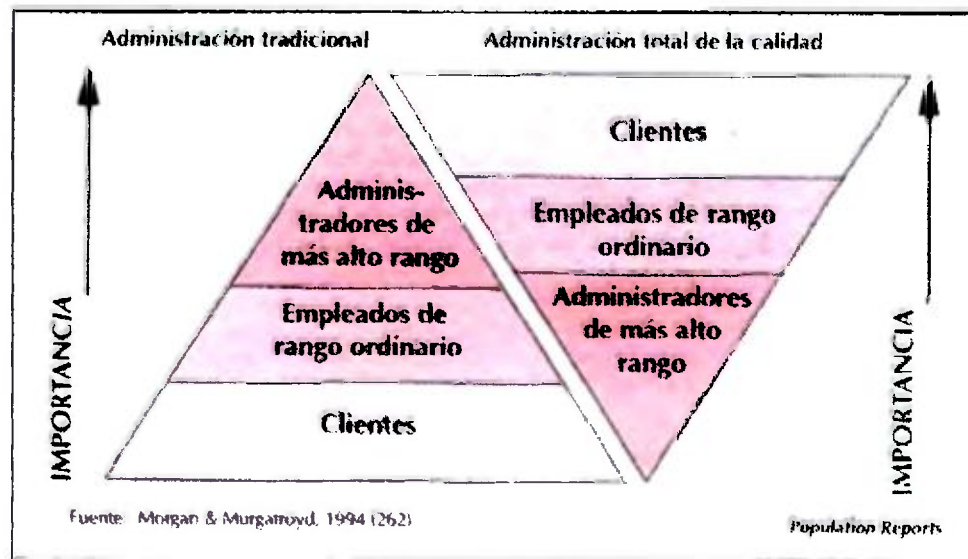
Administración tradicional

Administración total de la calidad

IMPORTANCIA

Adminis- tradores de más alto rango

Empleados de rango ordinario

Clientes

Clientes

Empleados de rango ordinario

Administradores de más alto rango

IMPORTANCIA

Fuente: Morgan & Murgatroyd, 1994 (262)

Population Reports